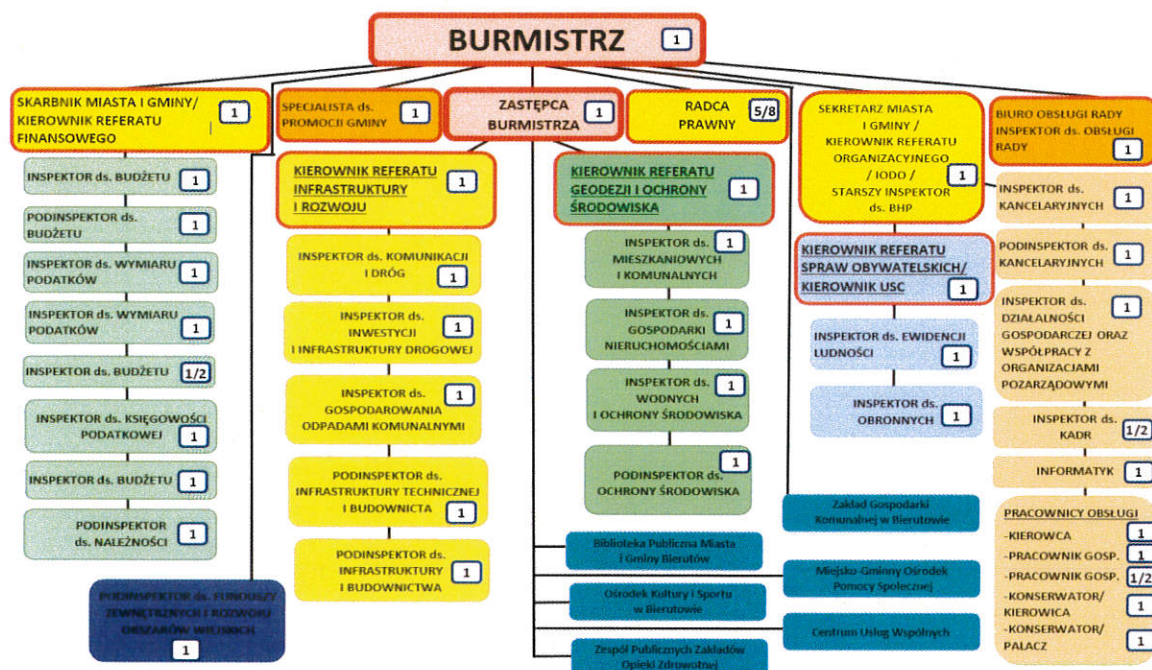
BURMISTRZ 1

SKARBNIK MIASTA I GMINY/ KIEROWNIK REFERATU FINANSOWEGO 1

INSPEKTOR ds. BUDŻETU 1

PODINSPEKTOR ds. BUDŻETU 1

INSPEKTOR ds. WYMIARU PODATKÓW 1

INSPEKTOR ds. WYMIARU PODATKÓW 1

INSPEKTOR ds. BUDŻETU 1/2

INSPEKTOR ds. KSIĘGOWOŚCI PODATKOWEJ 1

INSPEKTOR ds. BUDŻETU 1

PODINSPEKTOR ds. NALEŻNOŚCI 1

PODINSPEKTOR ds. FUNDUSZY ZEWNĘTRZNYCH I ROZWOJU OBSZARÓW WIEJSKICH 1

SPECJALISTA ds. PROMOCJI GMINY 1

ZASTĘPCA BURMISTRZA 1

RADCA PRAWNY 5/8

KIEROWNIK REFERATU INFRASTRUKTURY I ROZWOJU 1

INSPEKTOR ds. KOMUNIKACJI I DRÓG 1

INSPEKTOR ds. INWESTYCJI I INFRASTRUKTURY DROGOWEJ 1

INSPEKTOR ds. GOSPODAROWANIA ODPADAMI KOMUNALNYMI 1

PODINSPEKTOR ds. INFRASTRUKTURY TECHNICZNEJ I BUDOWNICTA 1

PODINSPEKTOR ds. INFRASTRUKTURY I BUDOWNICTWA 1

KIEROWNIK REFERATU GEODEZJI I OCHRONY ŚRODOWISKA 1

INSPEKTOR ds. MIESZKANIOWYCH I KOMUNALNYCH 1

INSPEKTOR ds. GOSPODARKI NIERUCHOMOŚCIAMI 1

INSPEKTOR ds. WODNYCH I OCHRONY ŚRODOWISKA 1

PODINSPEKTOR ds. OCHRONY ŚRODOWISKA 1

Biblioteka Publiczna Miasta i Gminy Bierutów

Ośrodek Kultury i Sportu w Bierutowie

Zespół Publicznych Zakładów Opieki Zdrowotnej

SEKRETARZ MIASTA I GMINY / KIEROWNIK REFERATU ORGANIZACYJNEGO / IODO / STARSZY INSPEKTOR ds. BHP 1

KIEROWNIK REFERATU SPRAW OBYWATELSKICH/ KIEROWNIK USC 1

INSPEKTOR ds. EWIDENCJI LUDNOŚCI 1

INSPEKTOR ds. OBRONNYCH 1

Zakład Gospodarki Komunalnej w Bierutowie

Miejsko-Gminny Ośrodek Pomocy Społecznej

Centrum Usług Wspólnych

BIURO OBSŁUGI RADY INSPEKTOR ds. OBSŁUGI RADY 1

INSPEKTOR ds. KANCELARYJNYCH 1

PODINSPEKTOR ds. KANCELARYJNYCH 1

INSPEKTOR ds. DZIAŁALNOŚCI GOSPODARCZEJ ORAZ WSPÓŁPRACY Z ORGANIZACJAMI POZARZĄDOWYMI 1

INSPEKTOR ds. KADR 1/2

INFORMATYK 1

PRACOWNICY OBSŁUGI
-KIEROWCA 1
-PRACOWNIK GOSP. 1
-PRACOWNIK GOSP. 1/2
-KONSERWATOR/ KIEROWICA 1
-KONSERWATOR/ PALACZ 1